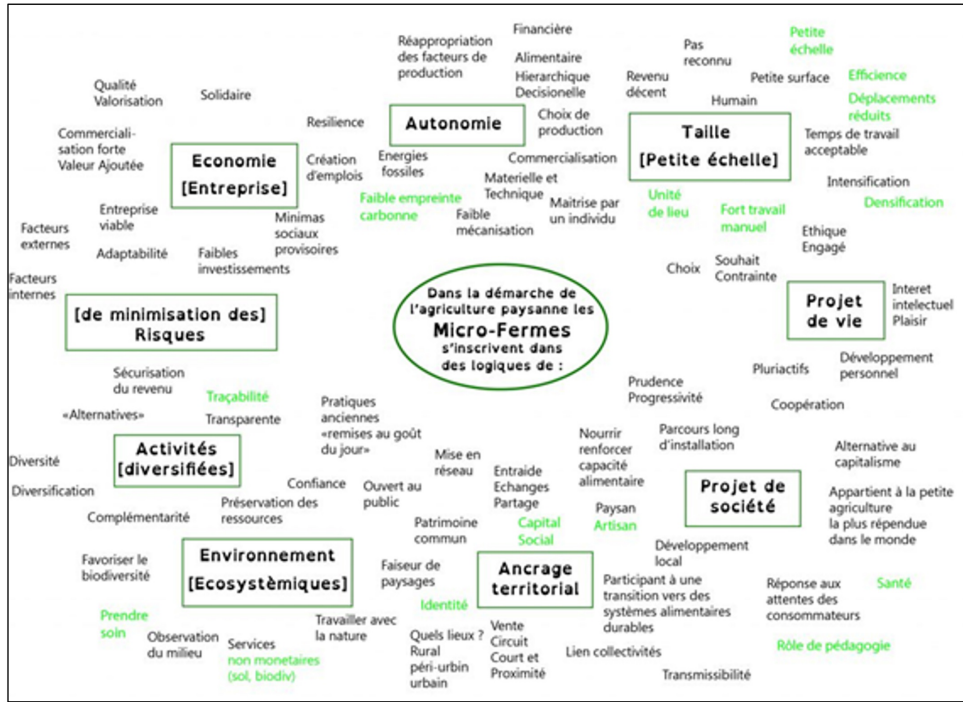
Dans la démarche de l'agriculture paysanne les Micro-Fermes s'inscrivent dans des logiques de :

Autonomie

Réappropriation des facteurs de production

Financière

Alimentaire

Hierarchique Decisionelle

Choix de production

Energies fossiles

Commercialisation

Materielle et Technique

Maitrise par un individu

Faible empreinte carbonne

Faible mécanisation

Taille [Petite échelle]

Pas reconnu

Petite échelle

Revenu décent

Petite surface

Efficience

Humain

Déplacements réduits

Temps de travail acceptable

Intensification

Densification

Unité de lieu

Fort travail manuel

Ethique Engagé

Choix

Souhait Contrainte

Projet de vie

Interet intelectuel Plaisir

Développement personnel

Pluriactifs

Prudence Progressivité

Coopération

Economie [Entreprise]

Qualité Valorisation

Solidaire

Resilience

Commercialisation forte Valeur Ajoutée

Création d'emplois

Entreprise viable

Minimas sociaux provisoires

Facteurs externes

Adaptabilité

Faibles investissements

Facteurs internes

[de minimisation des] Risques

Sécurisation du revenu

Traçabilité

«Alternatives»

Transparente

Pratiques anciennes «remises au goût du jour»

Activités [diversifiées]

Diversité

Diversification

Confiance

Mise en réseau

Ouvert au public

Préservation des ressources

Complémentarité

Environnement [Ecosystèmiques]

Favoriser le biodiversité

Prendre soin

Observation du milieu

Services non monetaires (sol, biodiv)

Travailler avec la nature

Faiseur de paysages

Identité

Patrimoine commun

Entraide Echanges Partage

Capital Social

Nourrir renforcer capacité alimentaire

Parcours long d'installation

Ancrage territorial

Quels lieux ? Rural péri-urbin urbain

Vente Circuit Court et Proximité

Lien collectivités

Paysan Artisan

Développement local

Participant à une transition vers des systèmes alimentaires durables

Projet de société

Alternative au capitalisme

Appartient à la petite agriculture la plus répendue dans le monde

Réponse aux attentes des consommateurs

Santé

Rôle de pédagogie

Transmissibilité